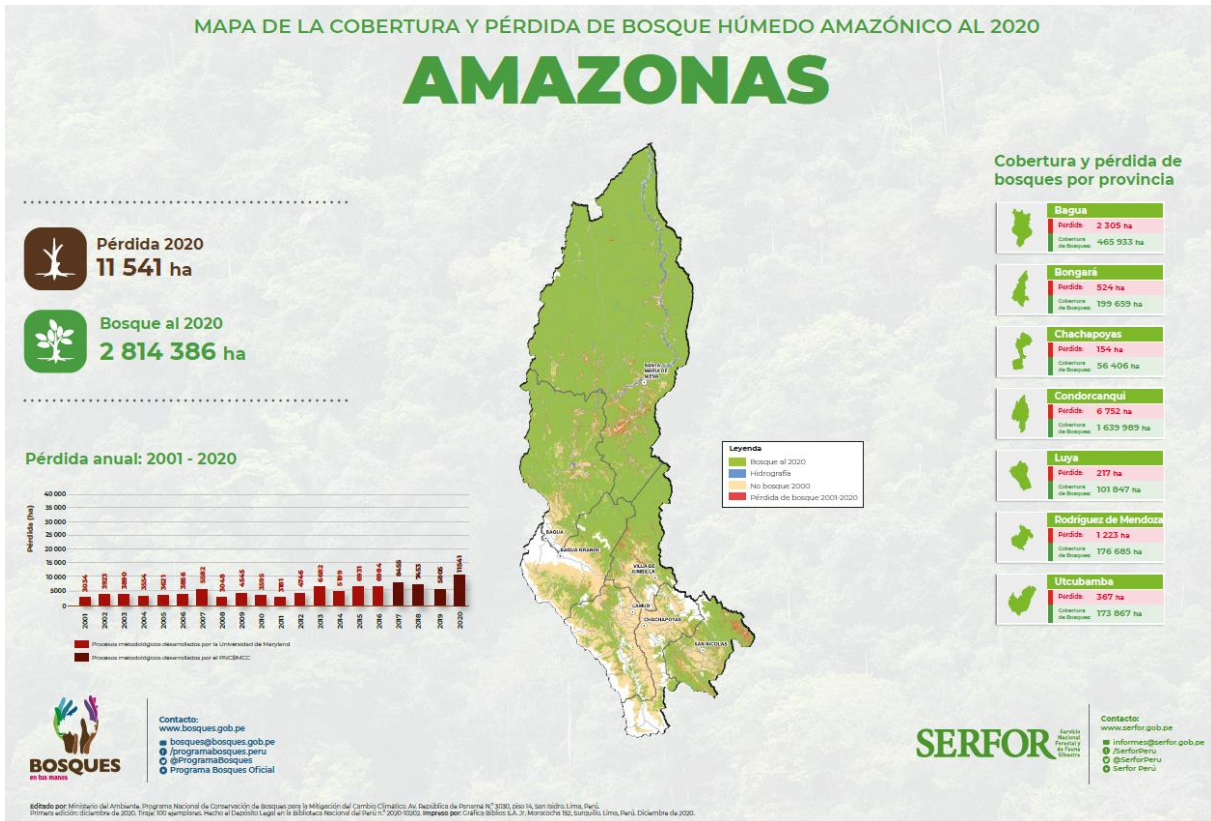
MAPA DE LA COBERTURA Y PÉRDIDA DE BOSQUE HÚMEDO AMAZÓNICO AL 2020

AMAZONAS

Pérdida 2020
11 541 ha

Bosque al 2020
2 814 386 ha

Pérdida anual: 2001 - 2020

Pérdida (ha)

40 000
35 000
30 000
25 000
20 000
15 000
10 000
5000
0

| 2001 | 2002 | 2003 | 2004 | 2005 | 2006 | 2007 | 2008 | 2009 | 2010 | 2011 | 2012 | 2013 | 2014 | 2015 | 2016 | 2017 | 2018 | 2019 | 2020 |
|---|---|---|---|---|---|---|---|---|---|---|---|---|---|---|---|---|---|---|---|
| 3034 | 3923 | 3880 | 3554 | 3621 | 3866 | 5582 | 3048 | 4545 | 3595 | 2761 | 4746 | 6482 | 5119 | 6931 | 6914 | 8455 | 7453 | 5605 | 11541 |

Procesos metodológicos desarrollados por la Universidad de Maryland
Procesos metodológicos desarrollados por el PNCBMCC

Leyenda
Bosque al 2020
Hidrografía
No bosque 2000
Pérdida de bosque 2001-2020

SANTA MARÍA DE NIEVA
BAGUA
BAGUA GRANDE
VILLA DE JUMBILLA
LAMUD
CHACHAPOYAS
SAN NICOLÁS

Cobertura y pérdida de bosques por provincia

Bagua
Pérdida: 2 305 ha
Cobertura de Bosques: 465 933 ha

Bongará
Pérdida: 524 ha
Cobertura de Bosques: 199 659 ha

Chachapoyas
Pérdida: 154 ha
Cobertura de Bosques: 56 406 ha

Condorcanqui
Pérdida: 6 752 ha
Cobertura de Bosques: 1 639 989 ha

Luya
Pérdida: 217 ha
Cobertura de Bosques: 101 847 ha

Rodríguez de Mendoza
Pérdida: 1 223 ha
Cobertura de Bosques: 176 685 ha

Utcubamba
Pérdida: 367 ha
Cobertura de Bosques: 173 867 ha

BOSQUES en tus manos

Contacto:
www.bosques.gob.pe
bosques@bosques.gob.pe
/programabosques.peru
@ProgramaBosques
Programa Bosques Oficial

SERFOR Servicio Nacional Forestal y de Fauna Silvestre

Contacto:
www.serfor.gob.pe
informes@serfor.gob.pe
/SerforPeru
@SerforPeru
Serfor Perú

Editado por: Ministerio del Ambiente. Programa Nacional de Conservación de Bosques para la Mitigación del Cambio Climático. Av. República de Panamá N.° 3030, piso 14, San Isidro. Lima, Perú.
Primera edición: diciembre de 2020. Tiraje: 100 ejemplares. Hecho el Depósito Legal en la Biblioteca Nacional del Perú n.° 2020-10202. Impreso por: Gráfica Biblos S.A. Jr. Morococha 152, Surquillo. Lima, Perú. Diciembre de 2020.